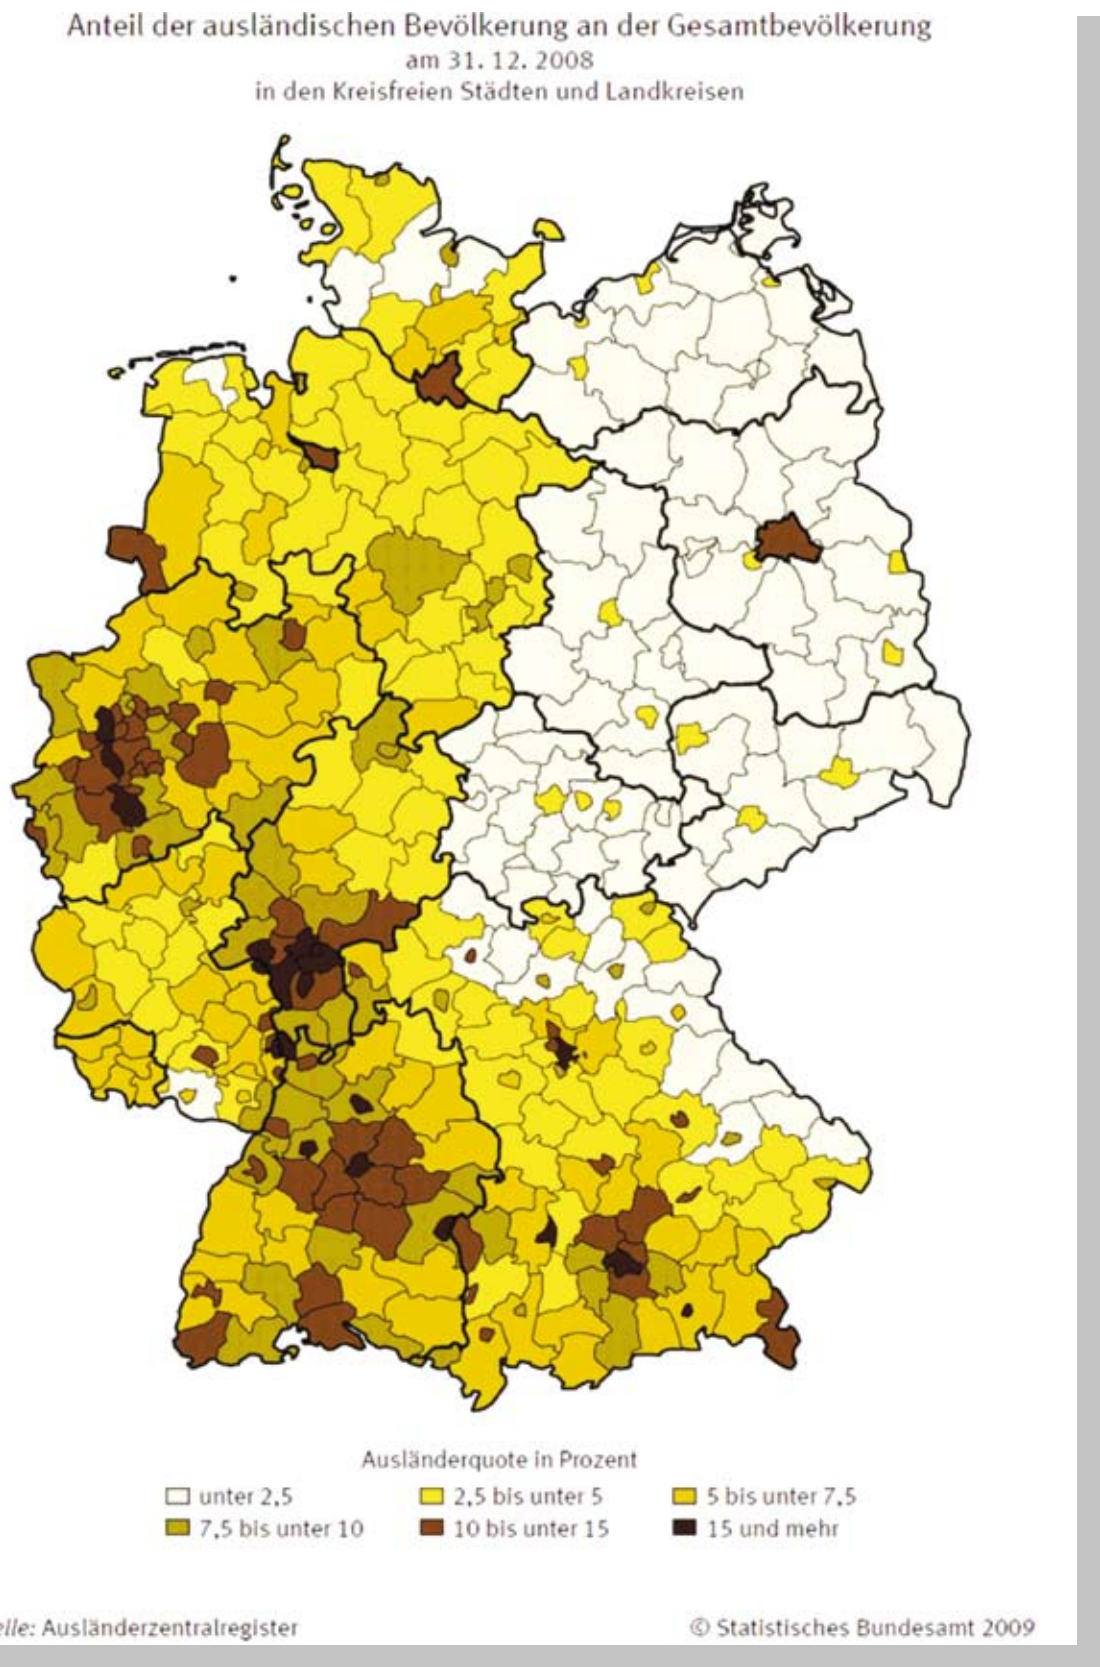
Anteil der ausländischen Bevölkerung an der Gesamtbevölkerung
am 31. 12. 2008
in den Kreisfreien Städten und Landkreisen

Ausländerquote in Prozent

unter 2,5
2,5 bis unter 5
5 bis unter 7,5
7,5 bis unter 10
10 bis unter 15
15 und mehr

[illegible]elle: Ausländerzentralregister

© Statistisches Bundesamt 2009